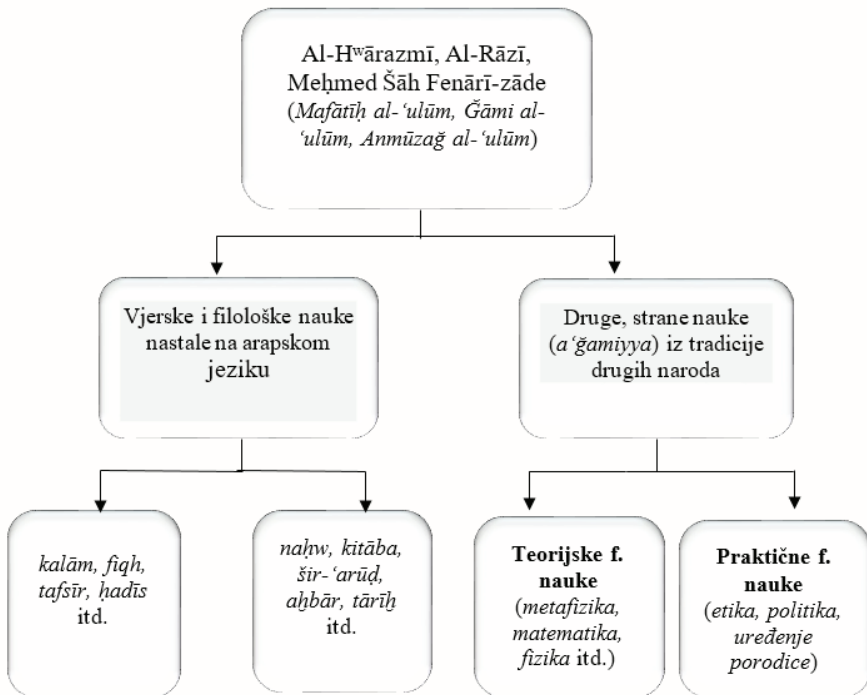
Al-Hwārazmī, Al-Rāzī, Meḥmed Šāh Fenārī-zāde (*Mafātīḥ al-'ulūm, Ǧāmi al-'ulūm, Anmūzağ al-'ulūm*)

Vjerske i filološke nauke nastale na arapskom jeziku

Druge, strane nauke (*a'ğamiyya*) iz tradicije drugih naroda

*kalām, fiqh, tafsīr, ḥadīs* itd.

*naḥw, kitāba, šir-'arūḍ, aḫbār, tārīḫ* itd.

**Teorijske f. nauke** (*metafizika, matematika, fizika* itd.)

**Praktične f. nauke** (*etika, politika, uređenje porodice*)